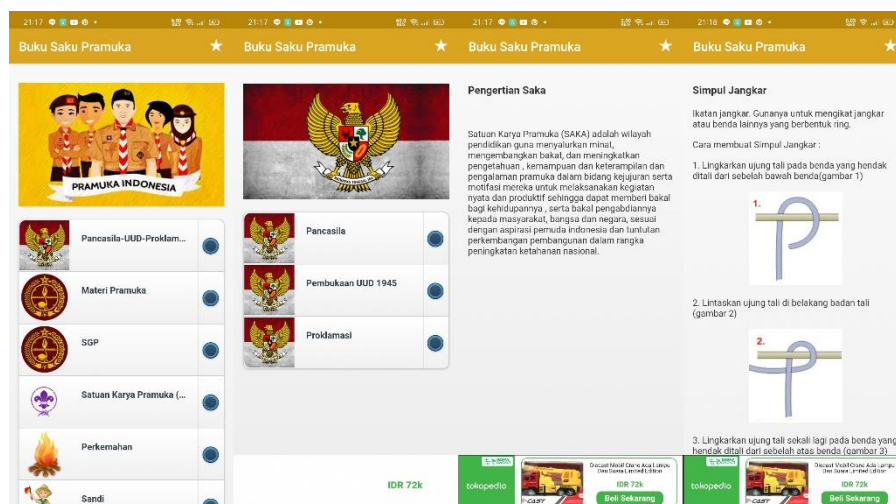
21:17

Buku Saku Pramuka

PRAMUKA INDONESIA

Pancasila-UUD-Proklam...

Materi Pramuka

SGP

Satuan Karya Pramuka (...

Perkemahan

Sandi

21:17

Buku Saku Pramuka

Pancasila

Pembukaan UUD 1945

Proklamasi

IDR 72k

21:17

Buku Saku Pramuka

Pengertian Saka

Satuan Karya Pramuka (SAKA) adalah wilayah pendidikan guna menyalurkan minat, mengembangkan bakat, dan meningkatkan pengetahuan , kemampuan dan keterampilan dan pengalaman pramuka dalam bidang kejujuran serta motifasi mereka untuk melaksanakan kegiatan nyata dan produktif sehingga dapat memberi bakal bagi kehidupannya , serta bakal pengabdiannya kepada masyarakat, bangsa dan negara, sesuai dengan aspirasi pemuda indonesia dan tuntutan perkembangan pembangunan dalam rangka peningkatan ketahanan nasional.

tokopedia

IDR 72k

Beli Sekarang

21:18

Buku Saku Pramuka

Simpul Jangkar

Ikatan jangkar. Gunanya untuk mengikat jangkar atau benda lainnya yang berbentuk ring.

Cara membuat Simpul Jangkar :

1. Lingkarkan ujung tali pada benda yang hendak ditali dari sebelah bawah benda(gambar 1)

1.

2. Lintaskan ujung tali di belakang badan tali (gambar 2)

2.

3. Lingkarkan ujung tali sekali lagi pada benda yang hendak ditali dari sebelah atas benda (gambar 3)

tokopedia

IDR 72k

Beli Sekarang